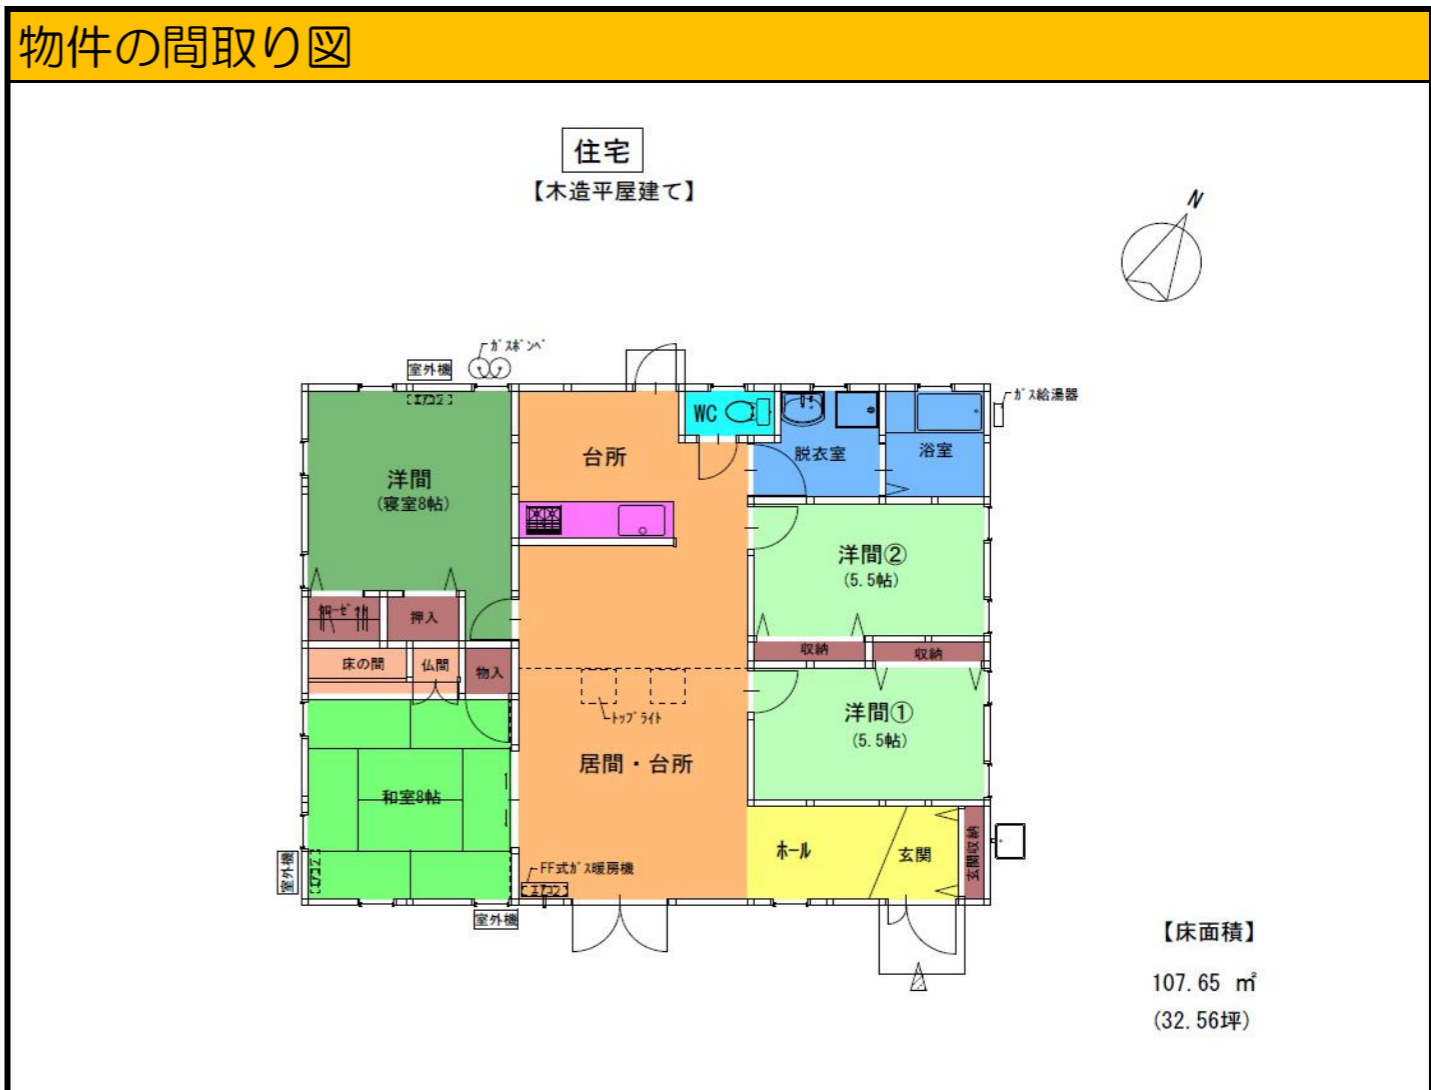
物件の間取り図

住宅
【木造平屋建て】

N

ｶﾞｽﾎﾞﾝﾍﾞ
室外機
ｴｱｺﾝ
ｶﾞｽ給湯器

洋間
（寝室8帖）

台所

WC

脱衣室

浴室

洋間②
（5.5帖）

ｸﾛｰｾﾞｯﾄ
押入
収納
収納

床の間
仏間
物入

ﾄｯﾌﾟﾗｲﾄ

洋間①
（5.5帖）

居間・台所

和室8帖

ホール

玄関

玄関収納

室外機
ｴｱｺﾝ
FF式ｶﾞｽ暖房機
ｴｱｺﾝ
室外機

【床面積】
107.65 ㎡
（32.56坪）